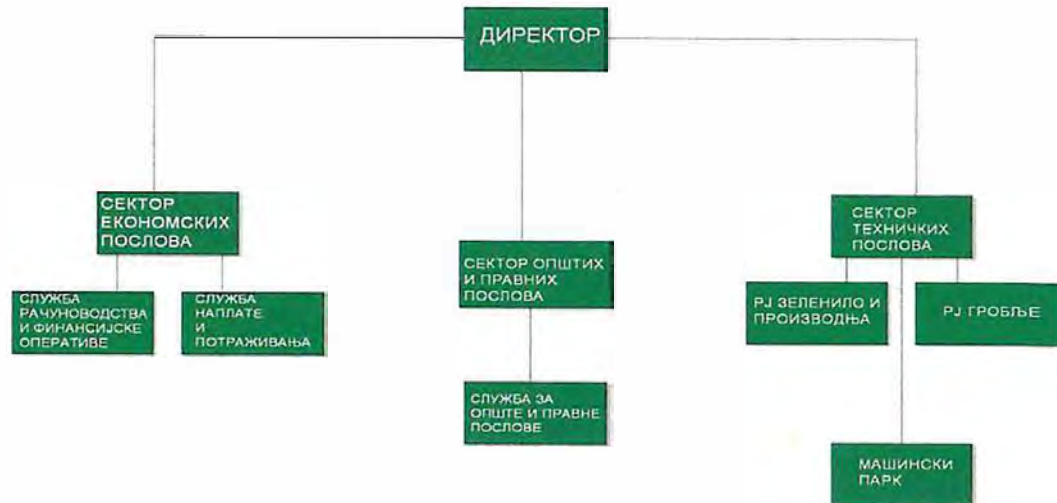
ДИРЕКТОР

СЕКТОР ЕКОНОМСКИХ ПОСЛОВА

СЛУЖБА РАЧУНОВОДСТВА И ФИНАНСИЈСКЕ ОПЕРАТИВЕ

СЛУЖБА НАПЛАТЕ И ПОТРАЖИВАЊА

СЕКТОР ОПШТИХ И ПРАВНИХ ПОСЛОВА

СЛУЖБА ЗА ОПШТЕ И ПРАВНЕ ПОСЛОВЕ

СЕКТОР ТЕХНИЧКИХ ПОСЛОВА

РЈ ЗЕЛЕНИЛО И ПРОИЗВОДЊА

РЈ ГРОБЉЕ

МАШИНСКИ ПАРК